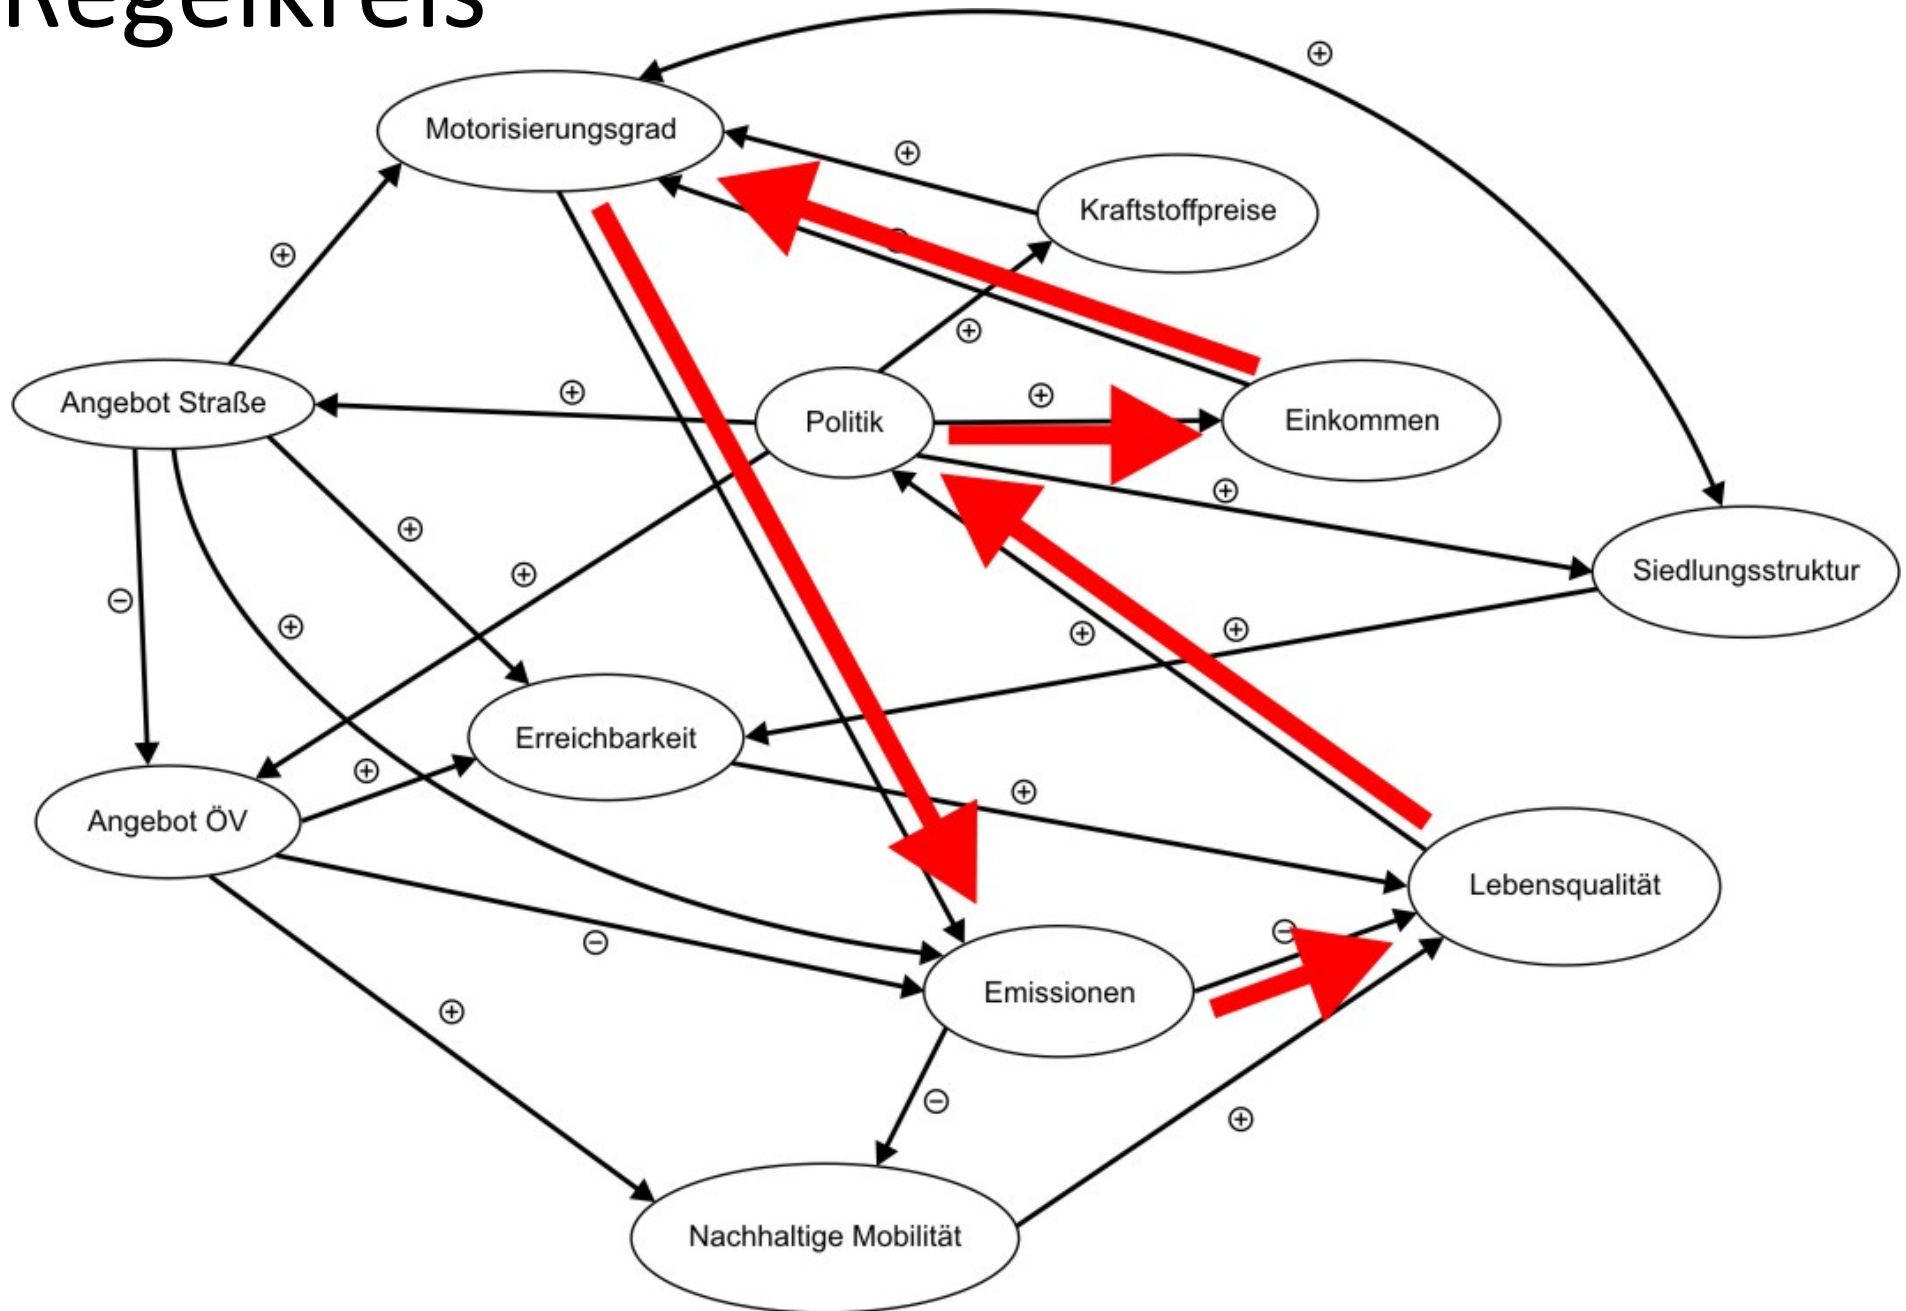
Regelkreis

⊕

Motorisierungsgrad

⊕

Kraftstoffpreise

⊕

⊕

Angebot Straße

⊕

Politik

⊕

Einkommen

⊕

⊕

⊕

⊖

Siedlungsstruktur

⊕

⊕

⊕

Erreichbarkeit

⊕

Angebot ÖV

⊕

Lebensqualität

⊖

⊖

Emissionen

⊕

⊖

⊕

Nachhaltige Mobilität